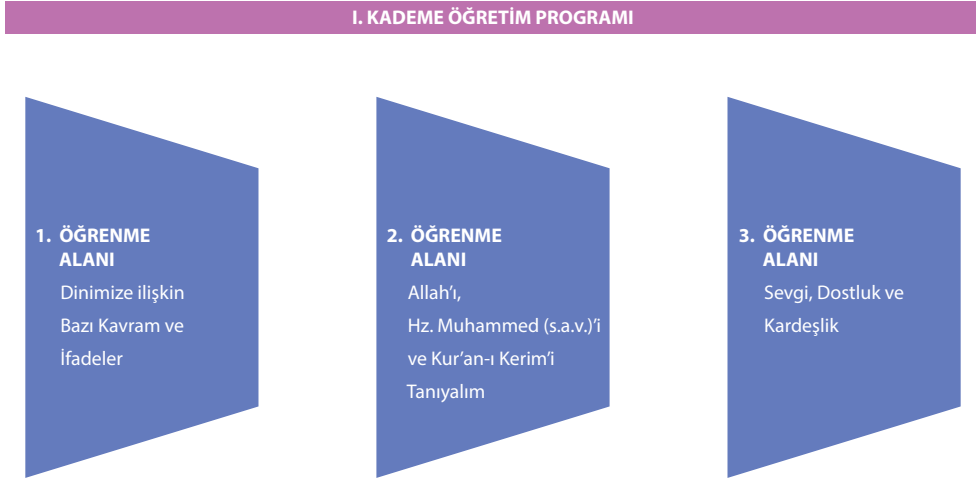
I. KADEME ÖĞRETİM PROGRAMI

1. ÖĞRENME ALANI
Dinimize ilişkin Bazı Kavram ve İfadeler

2. ÖĞRENME ALANI
Allah'ı, Hz. Muhammed (s.a.v.)'i ve Kur'an-ı Kerim'i Tanıyalım

3. ÖĞRENME ALANI
Sevgi, Dostluk ve Kardeşlik